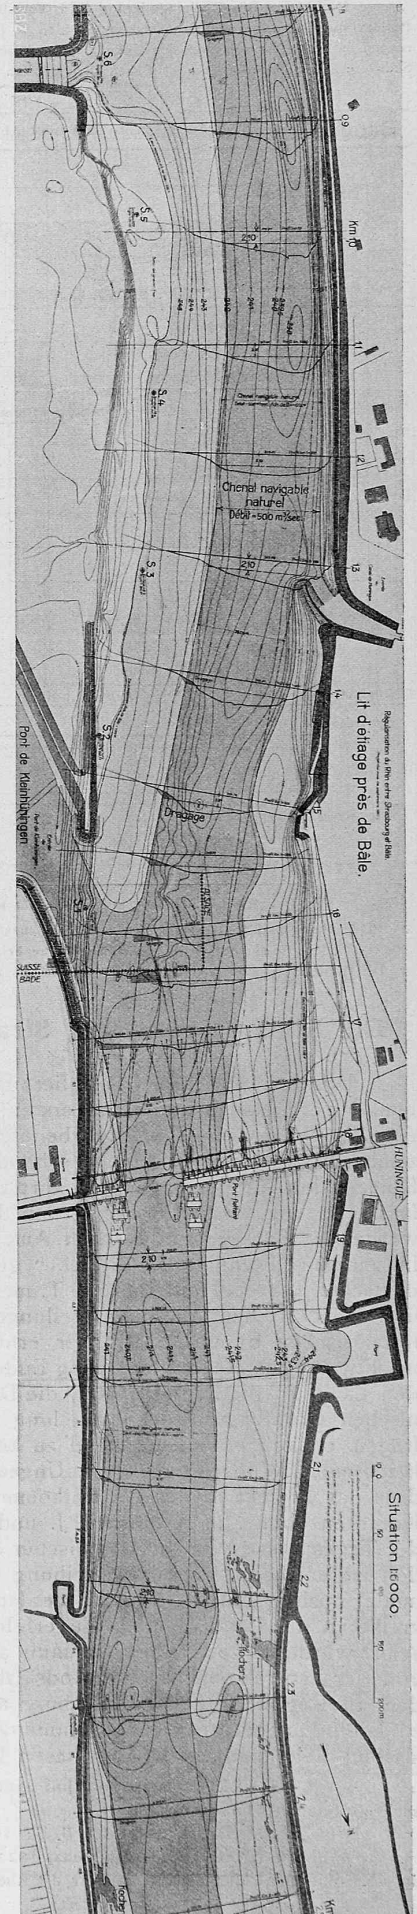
Lit d'étiage près de Bâle.

Régularisation du Rhin entre Strasbourg et Bâle

Situation 1:000.

Km 10

S.6

S.5

S.4

S.3

S.2

S.1

Chenal navigable naturel

Débit = 500 m³/sec.

Dragage

Pont de Kleinhüningen

SUISSE

BADE

HUNINGUE

Pont

Rocher

0.9

11

12

13

14

15

16

17

18

19

21

22

23

24

Km

210

240

241

242

243

244